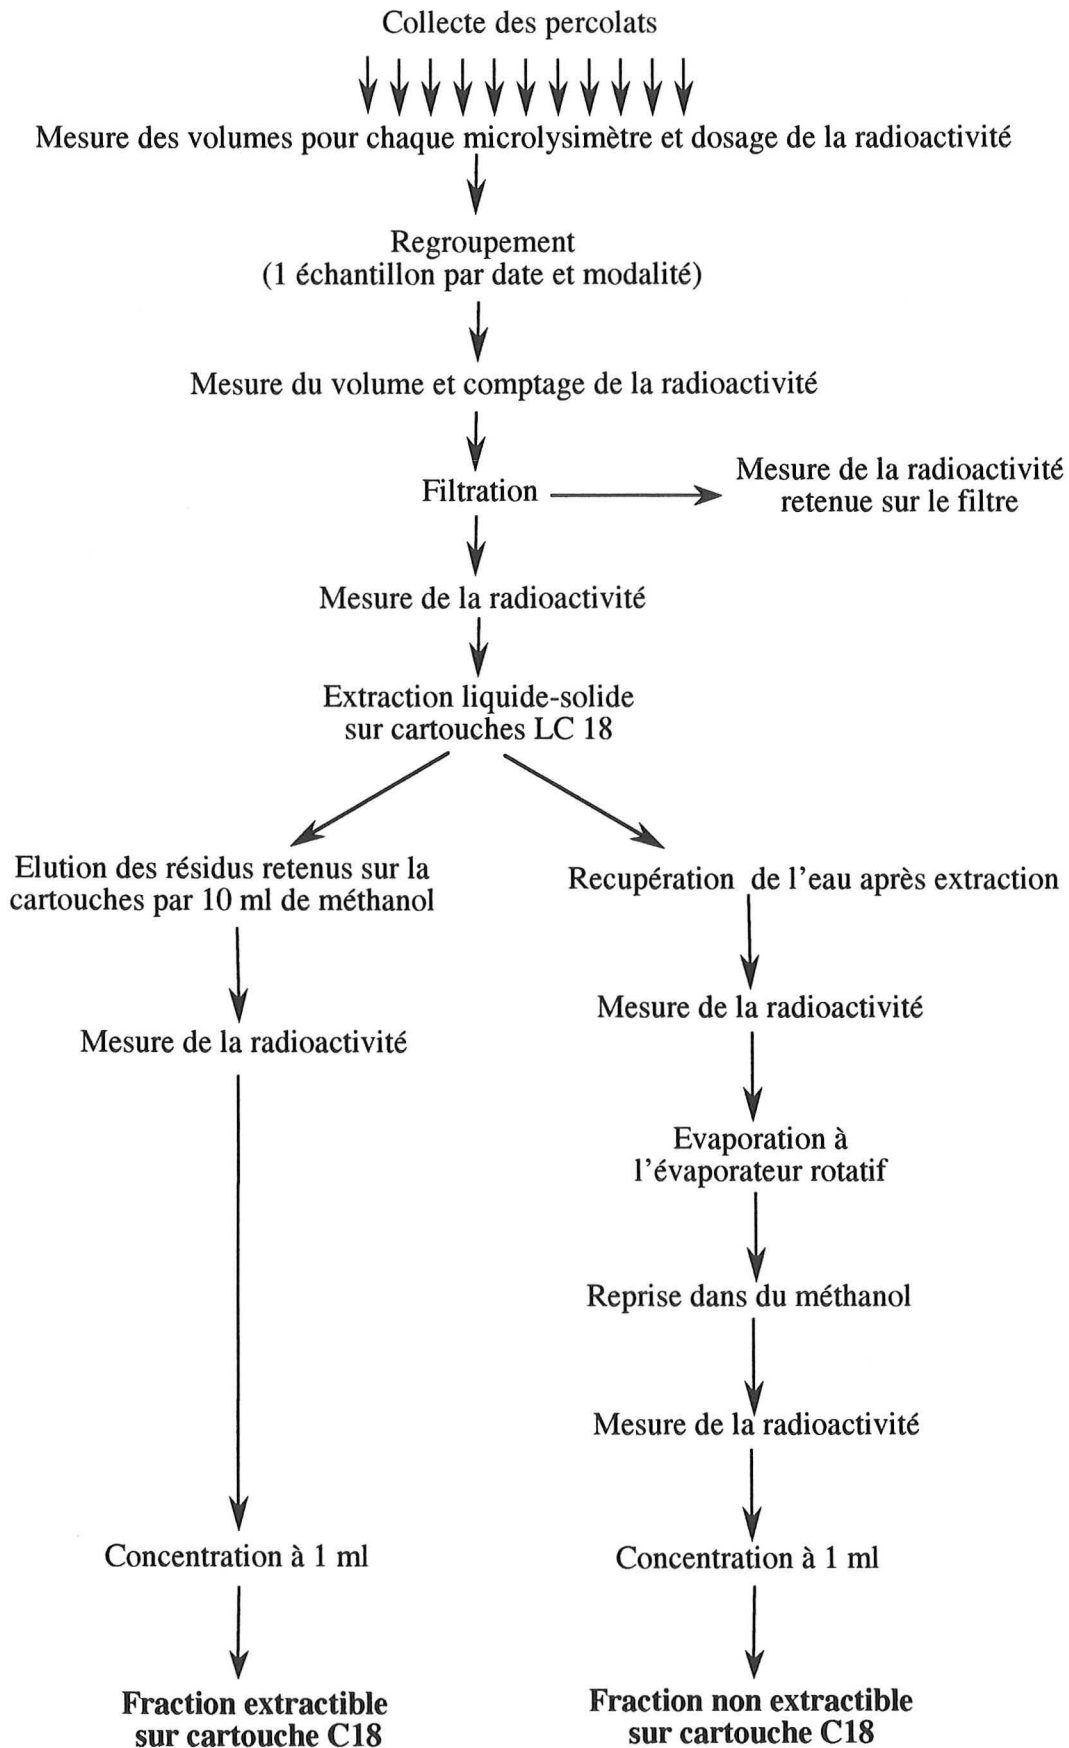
Collecte des percolats

Mesure des volumes pour chaque microlysimètre et dosage de la radioactivité

Regroupement
(1 échantillon par date et modalité)

Mesure du volume et comptage de la radioactivité

Filtration

Mesure de la radioactivité retenue sur le filtre

Mesure de la radioactivité

Extraction liquide-solide sur cartouches LC 18

Elution des résidus retenus sur la cartouches par 10 ml de méthanol

Mesure de la radioactivité

Concentration à 1 ml

**Fraction extractible sur cartouche C18**

Recupération de l'eau après extraction

Mesure de la radioactivité

Evaporation à l'évaporateur rotatif

Reprise dans du méthanol

Mesure de la radioactivité

Concentration à 1 ml

**Fraction non extractible sur cartouche C18**